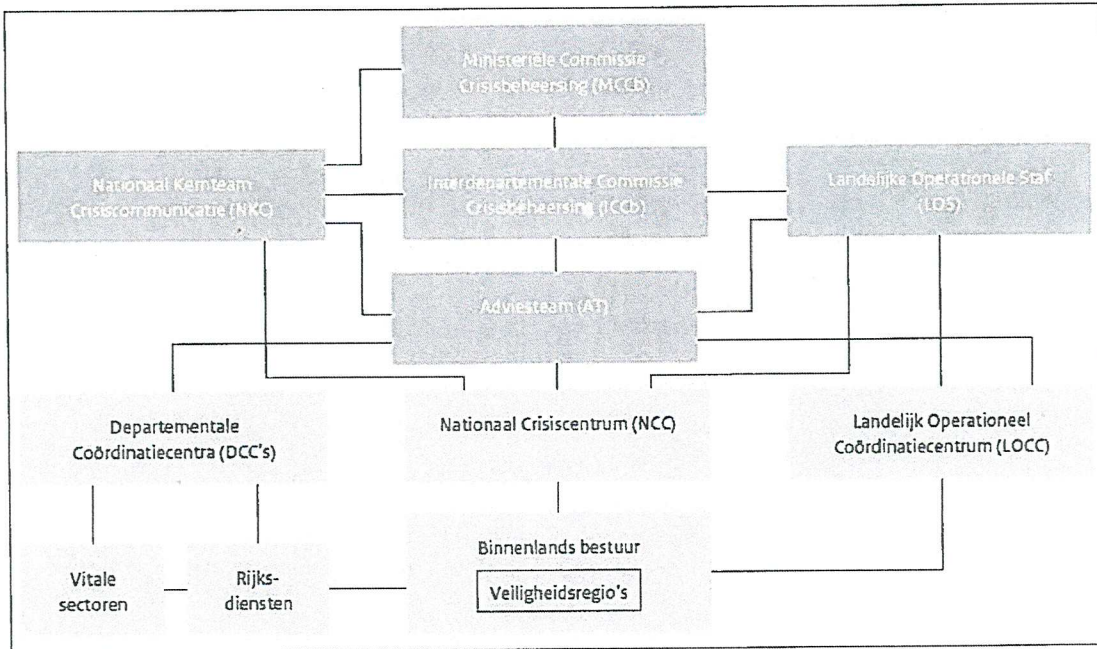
Ministeriële Commissie Crisisbeheersing (MCCb)

Nationaal Kernteam Crisiscommunicatie (NKC)

Interdepartementale Commissie Crisisbeheersing (ICCb)

Landelijke Operationele Staf (LOS)

Adviesteam (AT)

Departementale Coördinatiecentra (DCC's)

Nationaal Crisiscentrum (NCC)

Landelijk Operationeel Coördinatiecentrum (LOCC)

Vitale sectoren

Rijks-diensten

Binnenlands bestuur

Veiligheidsregio's